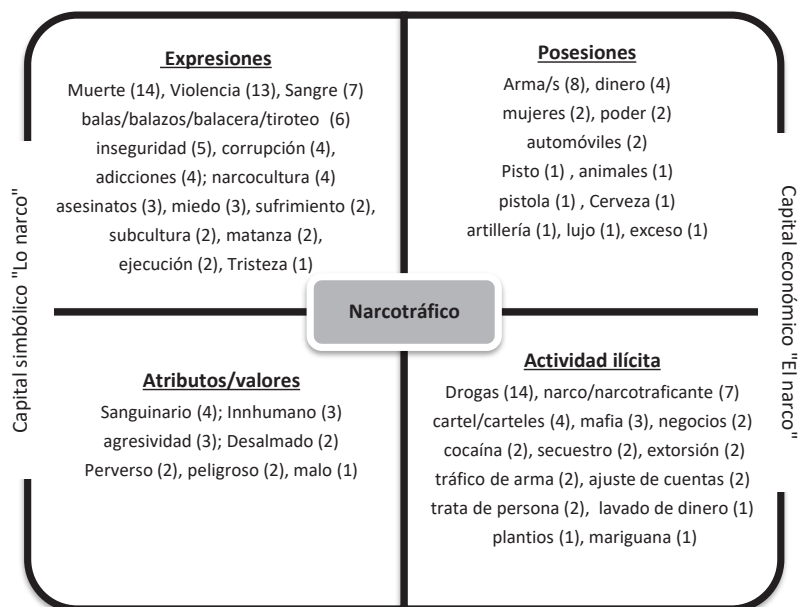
Capital simbólico "Lo narco"

**Expresiones**
Muerte (14), Violencia (13), Sangre (7)
balas/balazos/balacera/tiroteo (6)
inseguridad (5), corrupción (4),
adicciones (4); narcocultura (4)
asesinatos (3), miedo (3), sufrimiento (2),
subcultura (2), matanza (2),
ejecución (2), Tristeza (1)

**Posesiones**
Arma/s (8), dinero (4)
mujeres (2), poder (2)
automóviles (2)
Pisto (1) , animales (1)
pistola (1) , Cerveza (1)
artillería (1), lujo (1), exceso (1)

Capital económico "El narco"

**Narcotráfico**

**Atributos/valores**
Sanguinario (4); Innhumano (3)
agresividad (3); Desalmado (2)
Perverso (2), peligroso (2), malo (1)

**Actividad ilícita**
Drogas (14), narco/narcotraficante (7)
cartel/carteles (4), mafia (3), negocios (2)
cocaína (2), secuestro (2), extorsión (2)
tráfico de arma (2), ajuste de cuentas (2)
trata de persona (2), lavado de dinero (1)
plantios (1), mariguana (1)